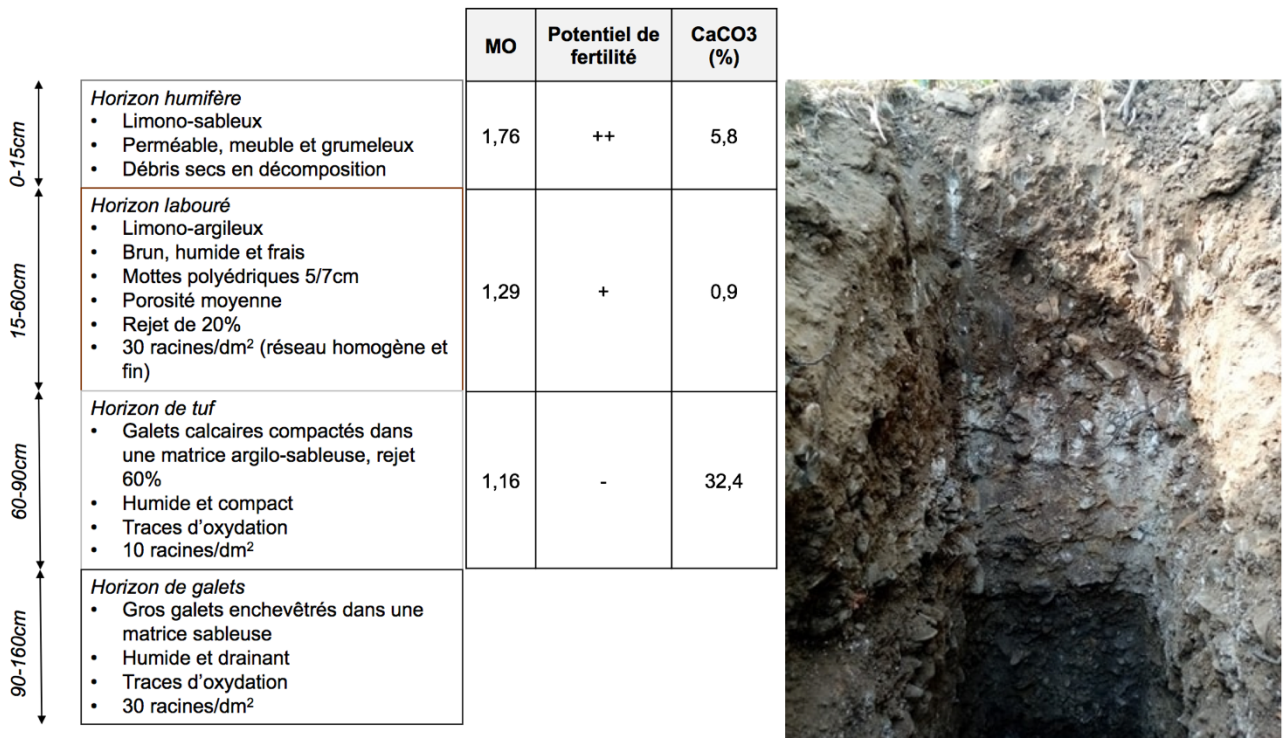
| | MO | Potentiel de fertilité | CaCO3 (%) |
|---|---|---|---|
| 0-15cm | Horizon humifère<br>• Limono-sableux<br>• Perméable, meuble et grumeleux<br>• Débris secs en décomposition | 1,76 | ++ | 5,8 |
| 15-60cm | Horizon labouré<br>• Limono-argileux<br>• Brun, humide et frais<br>• Mottes polyédriques 5/7cm<br>• Porosité moyenne<br>• Rejet de 20%<br>• 30 racines/dm² (réseau homogène et fin) | 1,29 | + | 0,9 |
| 60-90cm | Horizon de tuf<br>• Galets calcaires compactés dans une matrice argilo-sableuse, rejet 60%<br>• Humide et compact<br>• Traces d'oxydation<br>• 10 racines/dm² | 1,16 | - | 32,4 |
| 90-160cm | Horizon de galets<br>• Gros galets enchevêtrés dans une matrice sableuse<br>• Humide et drainant<br>• Traces d'oxydation<br>• 30 racines/dm² | | | |